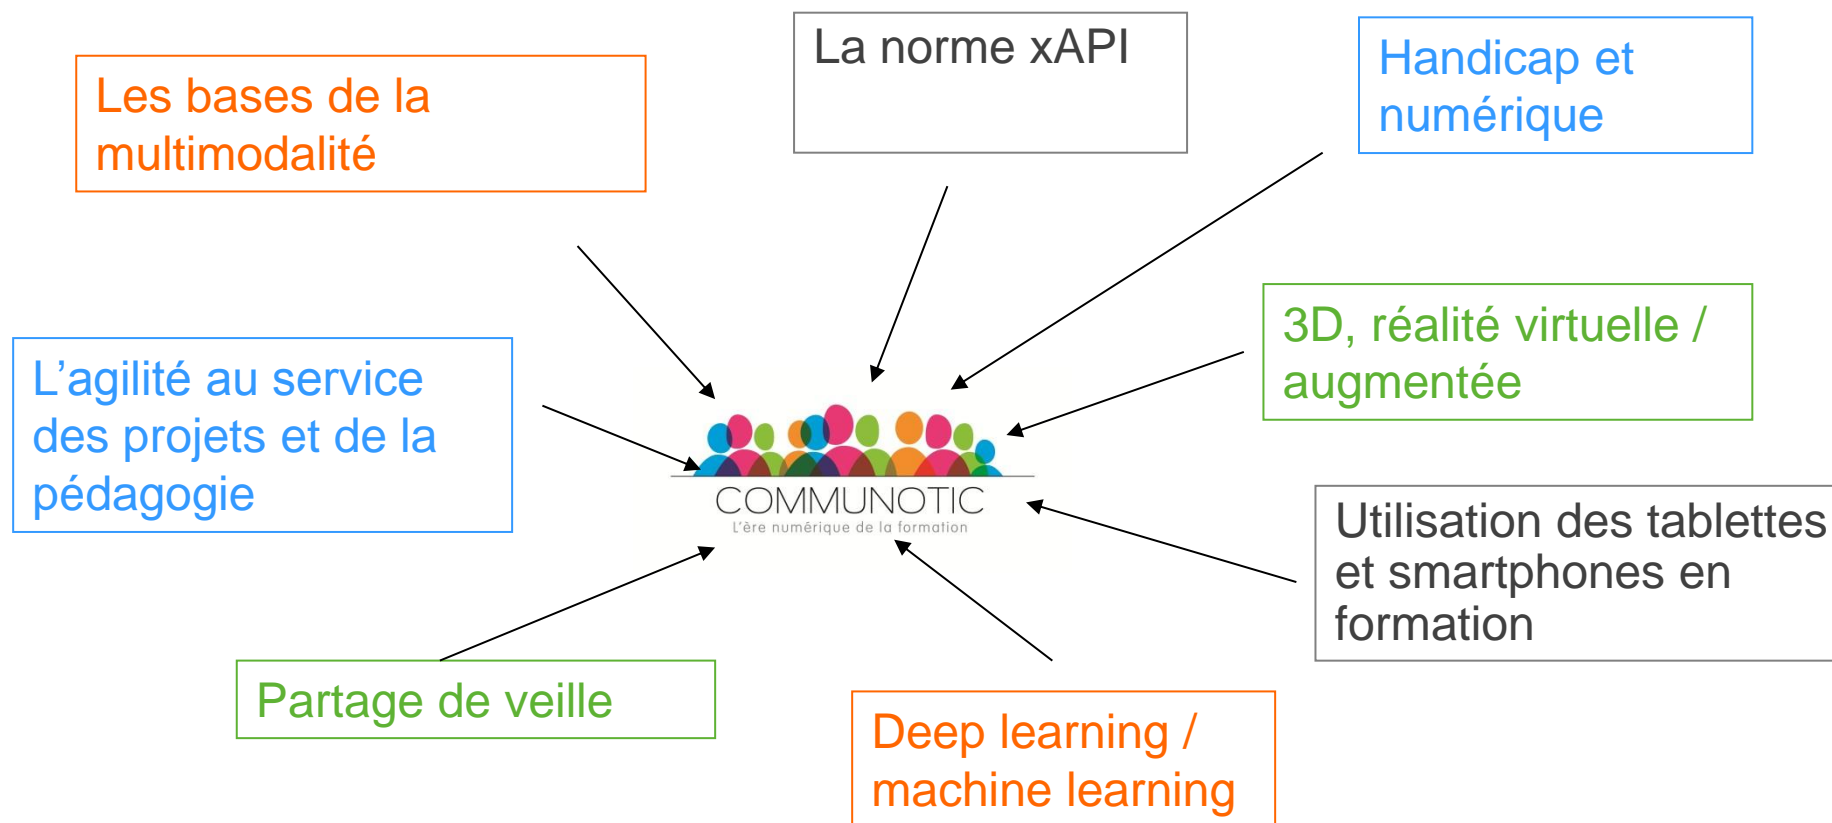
Les bases de la multimodalité

La norme xAPI

Handicap et numérique

L’agilité au service des projets et de la pédagogie

COMMUNOTIC
L'ère numérique de la formation

3D, réalité virtuelle / augmentée

Utilisation des tablettes et smartphones en formation

Partage de veille

Deep learning / machine learning